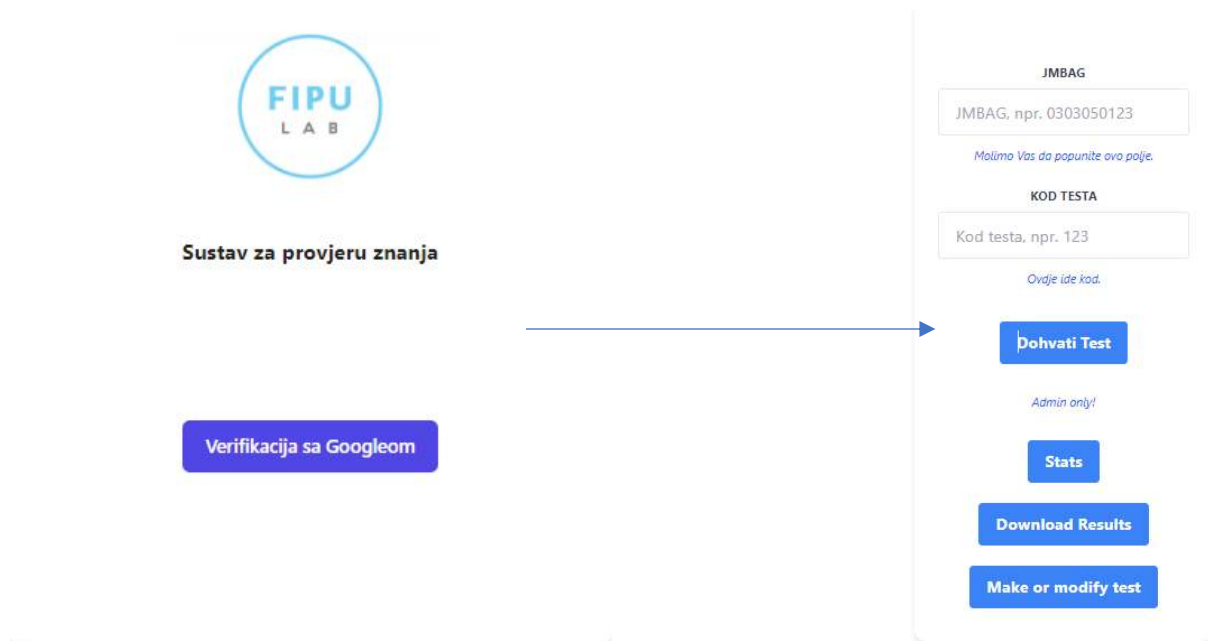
FIPU
LAB

Sustav za provjeru znanja

Verifikacija sa Googleom

JMBAG

JMBAG, npr. 0303050123

Molimo Vas da popunite ovo polje.

KOD TESTA

Kod testa, npr. 123

Ovdje ide kod.

Dohvati Test

Admin only!

Stats

Download Results

Make or modify test